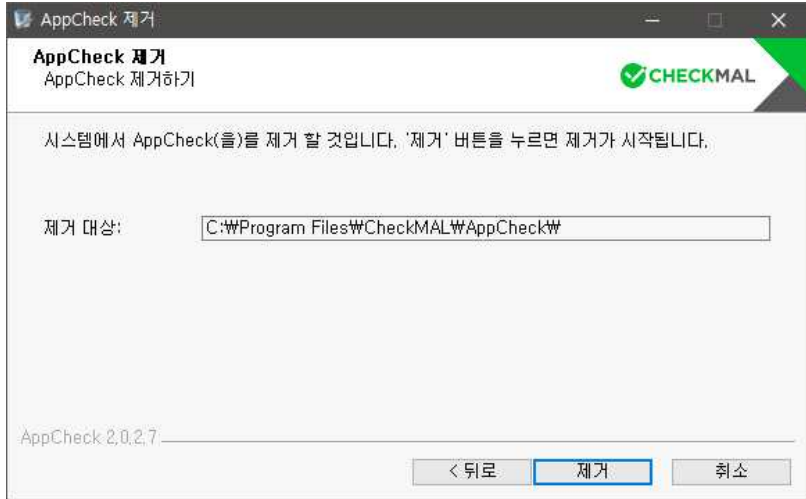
AppCheck 제거

AppCheck 제거
AppCheck 제거하기

CHECKMAL

시스템에서 AppCheck(을)를 제거 할 것입니다. '제거' 버튼을 누르면 제거가 시작됩니다.

제거 대상:
C:\Program Files\CheckMAL\AppCheck\

AppCheck 2.0.2.7

< 뒤로
제거
취소